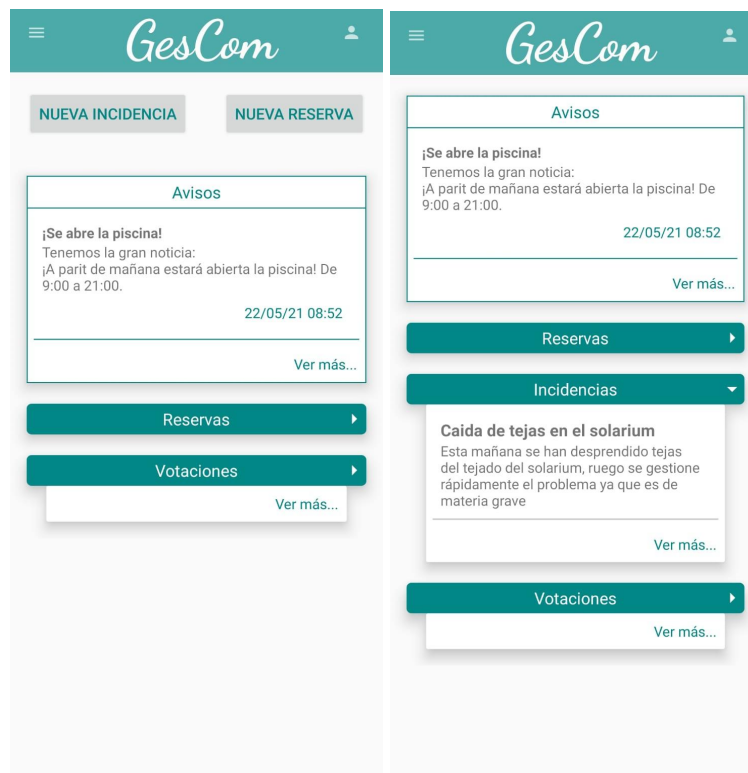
GesCom

NUEVA INCIDENCIA

NUEVA RESERVA

Avisos

¡Se abre la piscina!
Tenemos la gran noticia:
¡A parit de mañana estará abierta la piscina! De 9:00 a 21:00.

22/05/21 08:52

Ver más...

Reservas

Votaciones

Ver más...

GesCom

Avisos

¡Se abre la piscina!
Tenemos la gran noticia:
¡A parit de mañana estará abierta la piscina! De 9:00 a 21:00.

22/05/21 08:52

Ver más...

Reservas

Incidencias

Caida de tejas en el solarium
Esta mañana se han desprendido tejas del tejado del solarium, ruego se gestione rápidamente el problema ya que es de materia grave

Ver más...

Votaciones

Ver más...